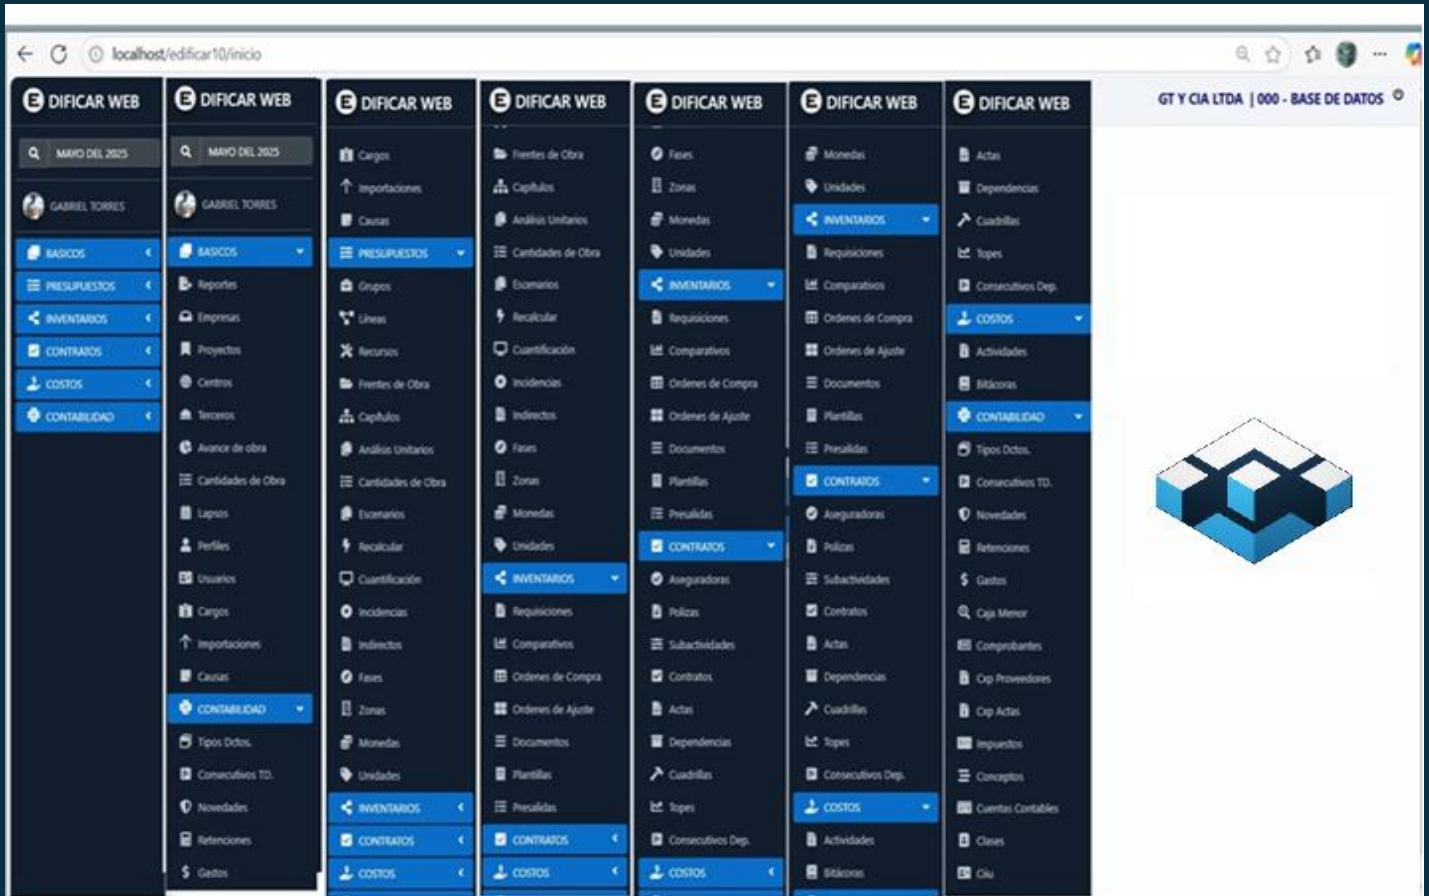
localhost/edificar10/inicio

GT Y CIA LTDA | 000 - BASE DE DATOS

DIFICAR WEB
MAYO DEL 2025
GABRIEL TORRES
BASICOS
PRESUPUESTOS
INVENTARIOS
CONTRATOS
COSTOS
CONTABILIDAD

DIFICAR WEB
MAYO DEL 2025
GABRIEL TORRES
BASICOS
Reportes
Empresas
Proyectos
Centros
Terceros
Avance de obra
Cantidades de Obra
Lapsos
Perfiles
Usuarios
Cargos
Importaciones
Causas
CONTABILIDAD
Tipos Dctos.
Consecutivos TD.
Novedades
Retenciones
Gastos

DIFICAR WEB
Cargos
Importaciones
Causas
PRESUPUESTOS
Grupos
Lineas
Recursos
Frentes de Obra
Capitulos
Análisis Unitarios
Cantidades de Obra
Escenarios
Recalcular
Cuantificación
Incidencias
Indirectos
Fases
Zonas
Monedas
Unidades
INVENTARIOS
CONTRATOS
COSTOS

DIFICAR WEB
Frentes de Obra
Capitulos
Análisis Unitarios
Cantidades de Obra
Escenarios
Recalcular
Cuantificación
Incidencias
Indirectos
Fases
Zonas
Monedas
Unidades
INVENTARIOS
Requisiciones
Comparativos
Ordenes de Compra
Ordenes de Ajuste
Documentos
Plantillas
Presalidas
CONTRATOS
COSTOS

DIFICAR WEB
Fases
Zonas
Monedas
Unidades
INVENTARIOS
Requisiciones
Comparativos
Ordenes de Compra
Ordenes de Ajuste
Documentos
Plantillas
Presalidas
CONTRATOS
Aseguradoras
Polizas
Subactividades
Contratos
Actas
Dependencias
Cuadrillas
Topes
Consecutivos Dep.
COSTOS

DIFICAR WEB
Monedas
Unidades
INVENTARIOS
Requisiciones
Comparativos
Ordenes de Compra
Ordenes de Ajuste
Documentos
Plantillas
Presalidas
CONTRATOS
Aseguradoras
Polizas
Subactividades
Contratos
Actas
Dependencias
Cuadrillas
Topes
Consecutivos Dep.
COSTOS
Actividades
Bitácoras

DIFICAR WEB
Actas
Dependencias
Cuadrillas
Topes
Consecutivos Dep.
COSTOS
Actividades
Bitácoras
CONTABILIDAD
Tipos Dctos.
Consecutivos TD.
Novedades
Retenciones
Gastos
Caja Menor
Comprobantes
Cxp Proveedores
Cxp Actas
Impuestos
Conceptos
Cuentas Contables
Clases
Ciiu